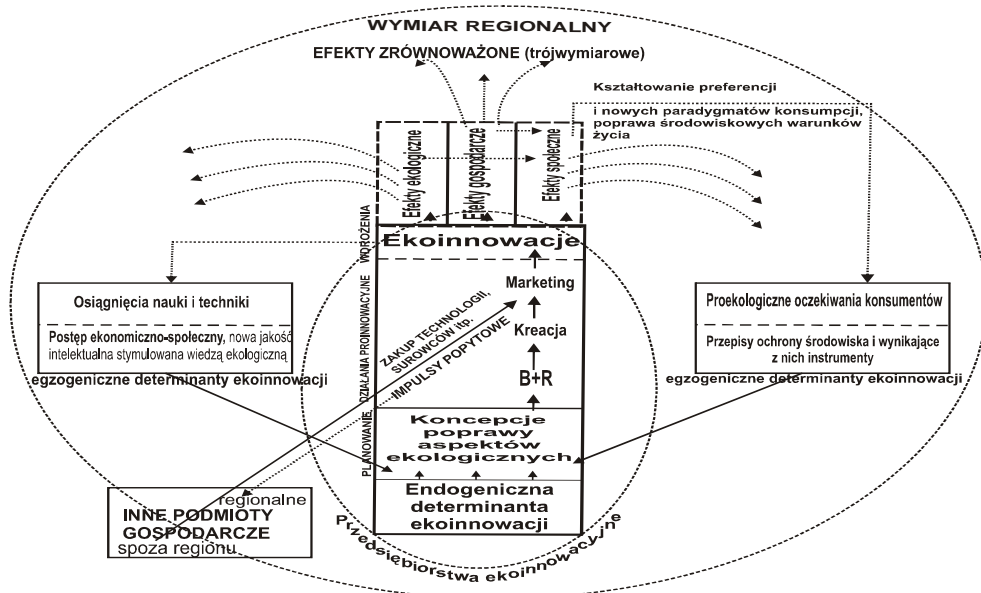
WYMIAR REGIONALNY

EFEKTY ZRÓWNOWAŻONE (trójwymiarowe)

Kształtowanie preferencji i nowych paradygmatów konsumpcji, poprawa środowiskowych warunków życia

Efekty ekologiczne

Efekty gospodarcze

Efekty społeczne

PLANOWANIE, DZIAŁANIA PROINNOWACYJNE, WDROŻENIA

Ekoinnowacje

Marketing

Kreacja

B+R

ZAKUP TECHNOLOGII, SUROWCÓW itp.

IMPULSY POPYTOWE

Osiągnięcia nauki i techniki

Postęp ekonomiczno-społeczny, nowa jakość intelektualna stymulowana wiedzą ekologiczną

egzogeniczne determinanty ekoinnowacji

Proekologiczne oczekiwania konsumentów

Przepisy ochrony środowiska i wynikające z nich instrumenty

egzogeniczne determinanty ekoinnowacji

Koncepcje poprawy aspektów ekologicznych

Endogeniczna determinanta ekoinnowacji

regionalne

INNE PODMIOTY GOSPODARCZE

spoza regionu

Przedsiębiorstwa ekoinnowacyjne